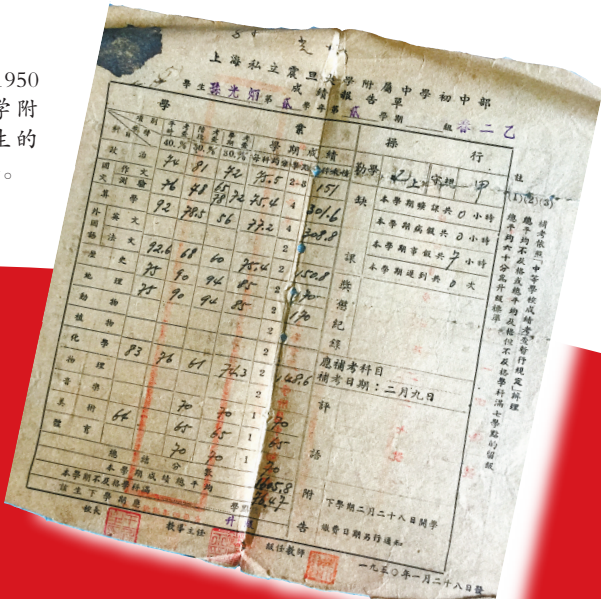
1950
学附
生的
。

上海私立震旦大學附屬中學初中部
成績報告單
學生 張光炯 第 五 學期
級 初二乙

學業
學期成績
操行
勤學 乙上 守規 甲

國文 74 81 72 75.5
英文 76 48 65 72 75.4
算學 92 78.5 56 77.2
歷史 92.6 68 60 75.4
地理 75 90 94 85
化學 83 96 61 74.3
美術 64 70 70
體育 70 65 65

151
301.6
308.8
150.8
170
148.6

本學期曠課共 0 小時
本學期病假共 0 小時
本學期事假共 7 小時
本學期遲到共 0 次

獎懲紀錄
應補考科目
補考日期：二月九日

評語

附告
下學期二月二十八日開學
繳費日期另行通知

總分
本學期成績總平均
本學期不及格科目
下學期應

校長 教導主任 級任教師

註
(1)(2)(3)
補考依照中等學校成績考查暫行規定辦理
應平均不及格或平均及格而主要科目不及格者均應留級

一九五〇年一月二十八日